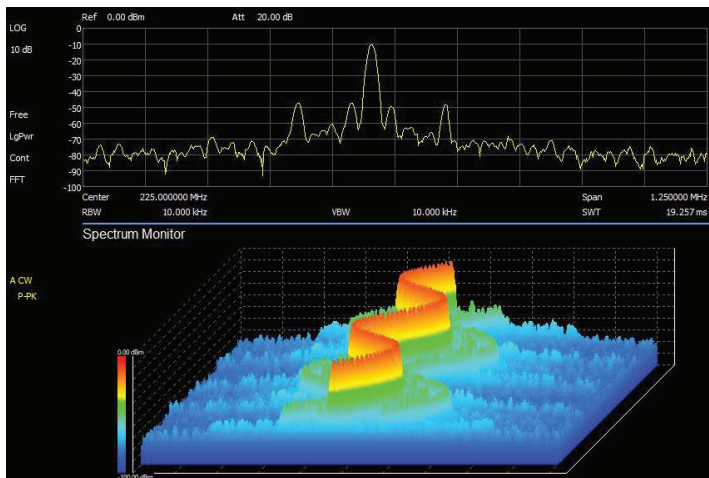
LOG
10 dB

Ref 0.00 dBm Att 20.00 dB

0
-10
-20
-30
-40
-50
-60
-70
-80
-90
-100

Free
LgPwr
Cont
FFT

Center 225.000000 MHz
RBW 10.000 kHz
VBW 10.000 kHz
Span 1.250000 MHz
SWT 19.257 ms

Spectrum Monitor

A CW
P-PK

0.00 dBm
-100.00 dBm